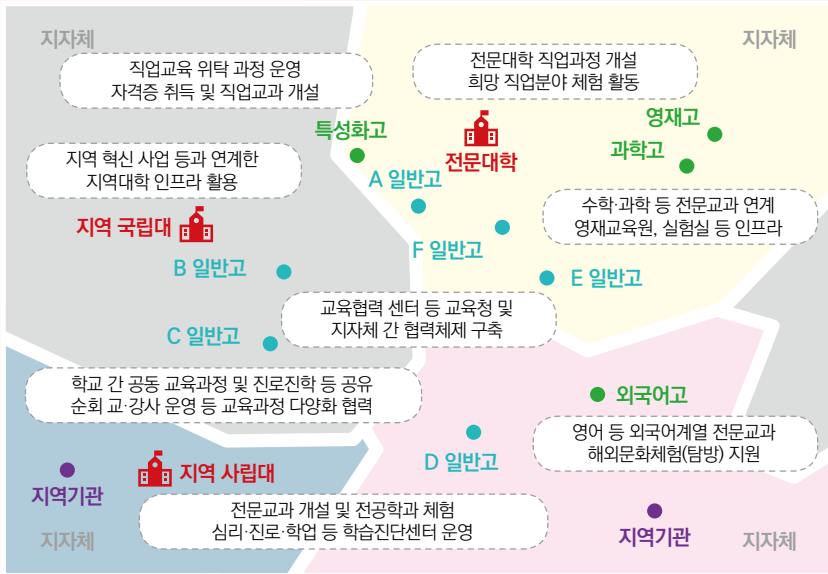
지자체

직업교육 위탁 과정 운영
자격증 취득 및 직업교과 개설

지자체

전문대학 직업과정 개설
희망 직업분야 체험 활동

특성화고

영재고

전문대학

과학고

지역 혁신 사업 등과 연계한
지역대학 인프라 활용

A 일반고

수학·과학 등 전문교과 연계
영재교육원, 실험실 등 인프라

지역 국립대

F 일반고

B 일반고

E 일반고

교육협력 센터 등 교육청 및
지자체 간 협력체제 구축

C 일반고

학교 간 공동 교육과정 및 진로진학 등 공유
순회 교·강사 운영 등 교육과정 다양화 협력

외국어고

영어 등 외국어계열 전문교과
해외문화체험(탐방) 지원

D 일반고

지역 사립대

지역기관

전문교과 개설 및 전공학과 체험
심리·진로·학업 등 학습진단센터 운영

지역기관

지자체

지자체